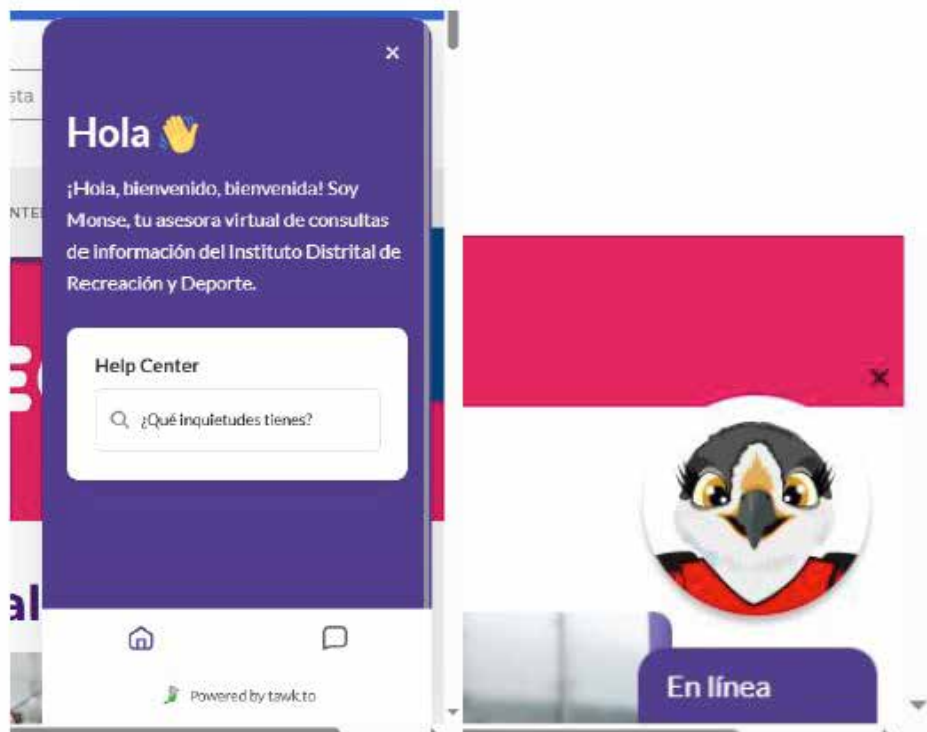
sta

NTE

×

Hola 👋

¡Hola, bienvenido, bienvenida! Soy Monse, tu asesora virtual de consultas de información del Instituto Distrital de Recreación y Deporte.

Help Center

¿Qué inquietudes tienes?

al

Powered by tawk.to

×

En línea